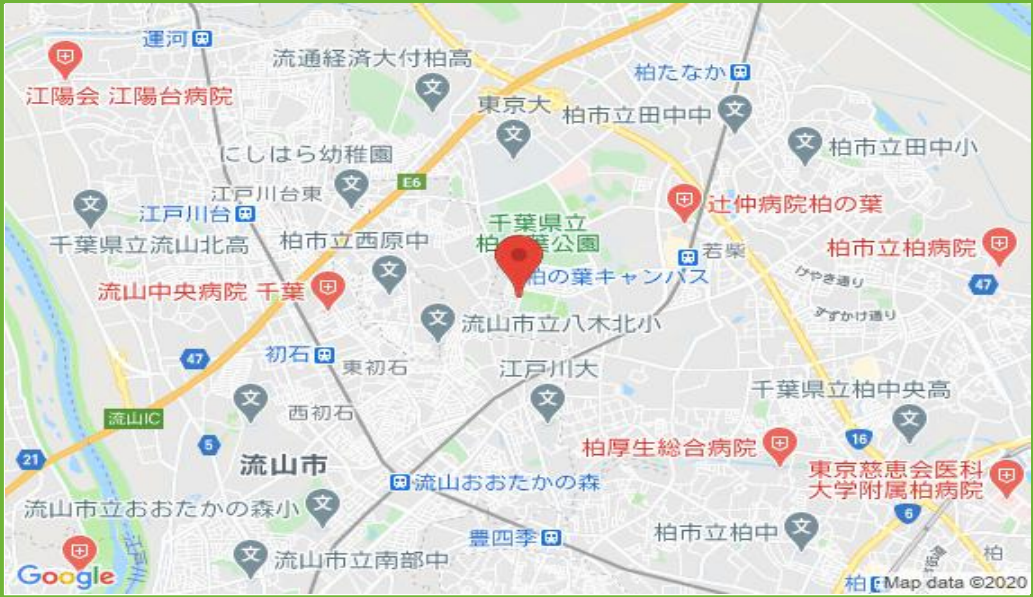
運河
江陽会 江陽台病院
流通経済大付柏高
東京大
柏たなか
柏市立田中中
柏市立田中小
にしはら幼稚園
江戸川台東
E6
江戸川台
千葉県立
柏の葉公園
辻仲病院柏の葉
千葉県立流山北高
柏市立西原中
若柴
柏市立柏病院
柏の葉キャンパス
けやき通り
流山中央病院 千葉
47
すずかけ通り
流山市立八木北小
47
初石
東初石
江戸川大
千葉県立柏中央高
流山IC
西初石
5
柏厚生総合病院
16
21
流山市
東京慈恵会医科大学附属柏病院
流山おおたかの森
流山市立おおたかの森小
6
豊四季
柏市立柏中
流山市立南部中
柏
Google
柏
Map data ©2020